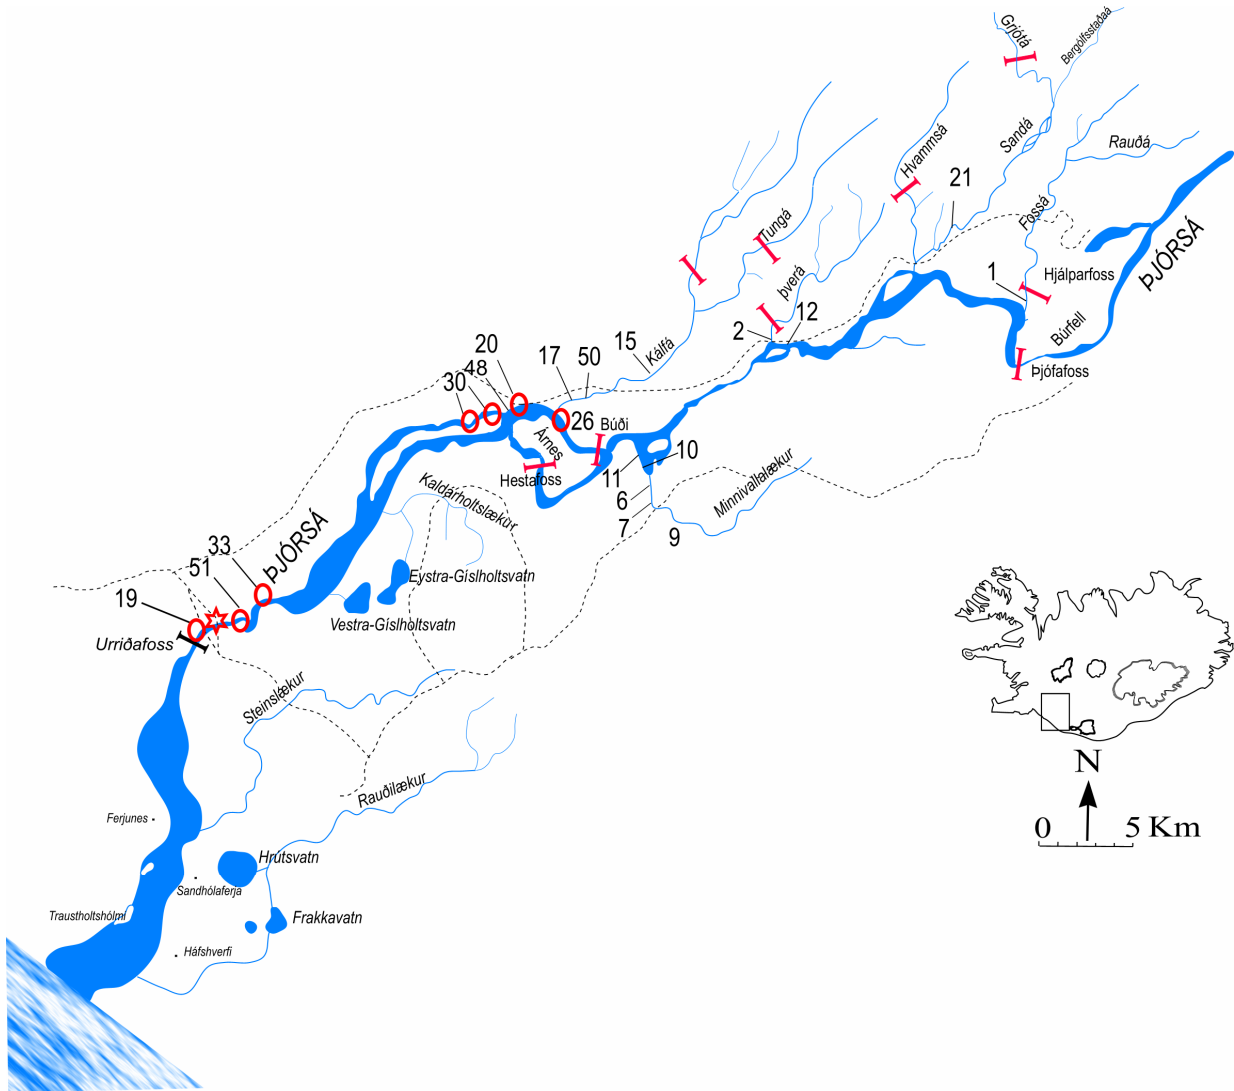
Grjótá
Bergólfsstaðaá
Sandá
Rauðá
Hvammsá
21
Fossá
Tungá
ÞJÓRSÁ
1
Hjálparfoss
Þverá
2
12
Búrfell
Þjófafoss
20
17
50
15
Kálfá
48
30
26
Búði
Árnes
10
11
Hestafoss
6
Minnivallalækur
7
9
Kaldárholtslækur
33
ÞJÓRSÁ
Eystra-Gíslholtsvatn
51
19
Vestra-Gíslholtsvatn
Urriðafoss
Steinslækur
N
Rauðilækur
0
5 Km
Ferjunes
Hrutsvatn
Sandhólaferja
Traustholtshólmi
Frakkavatn
Háfshverfi